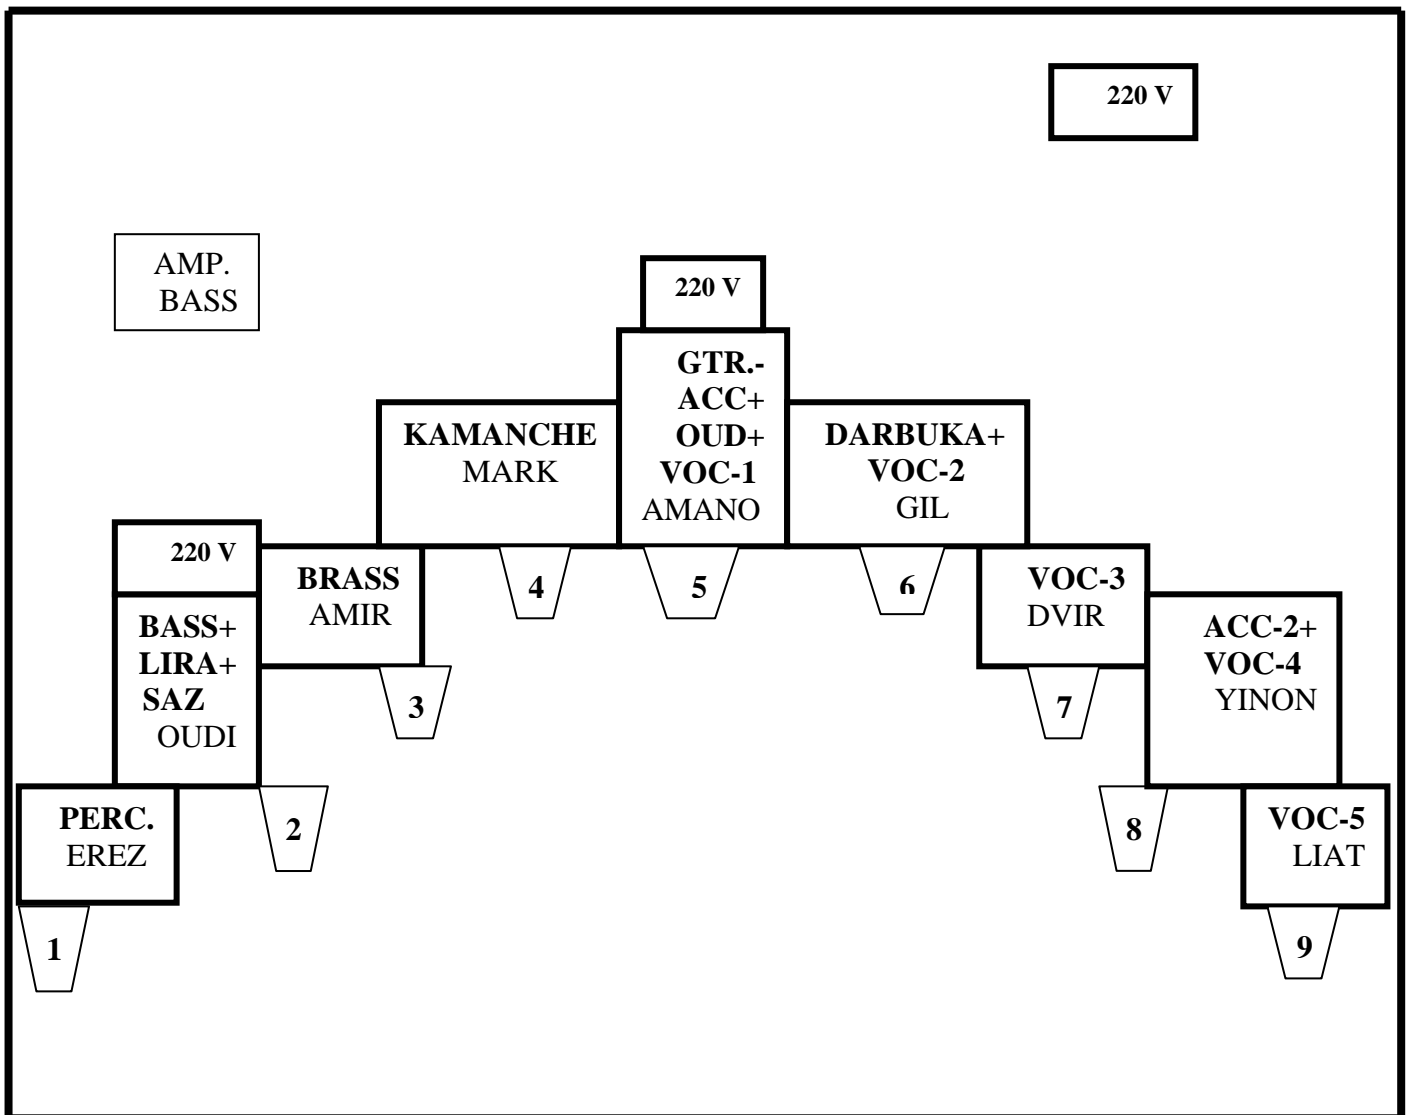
220 V

AMP.
BASS

220 V

GTR.-
ACC+
OUD+
VOC-1
AMANO

KAMANCHE
MARK

DARBUKA+
VOC-2
GIL

220 V

BRASS
AMIR

BASS+
LIRA+
SAZ
OUDI

VOC-3
DVIR

ACC-2+
VOC-4
YINON

PERC.
EREZ

VOC-5
LIAT

4

5

6

3

7

2

8

1

9